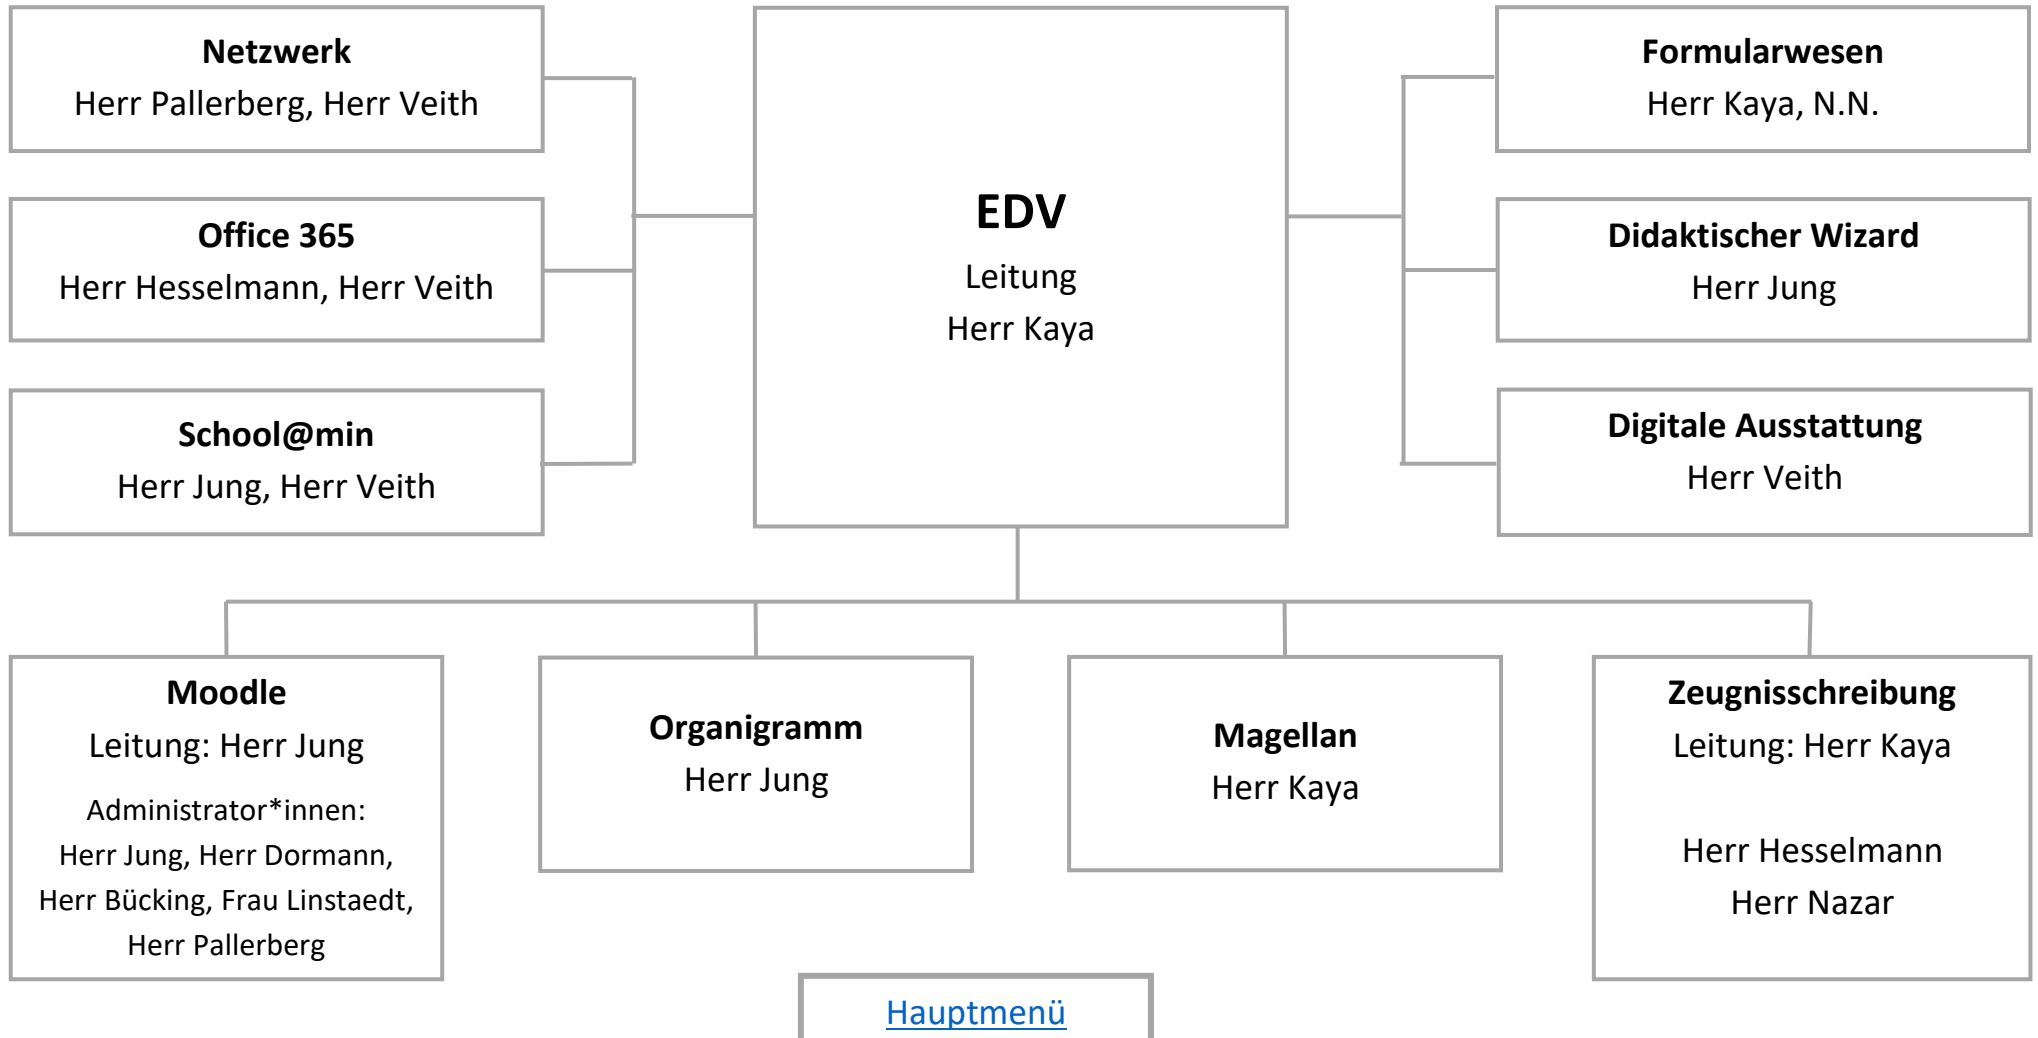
Netzwerk
Herr Pallerberg, Herr Veith

Office 365
Herr Hesselmann, Herr Veith

School@min
Herr Jung, Herr Veith

EDV
Leitung
Herr Kaya

Formularwesen
Herr Kaya, N.N.

Didaktischer Wizard
Herr Jung

Digitale Ausstattung
Herr Veith

Moodle
Leitung: Herr Jung
Administrator*innen:
Herr Jung, Herr Dormann,
Herr Bücking, Frau Linstaedt,
Herr Pallerberg

Organigramm
Herr Jung

Magellan
Herr Kaya

Zeugnisschreibung
Leitung: Herr Kaya

Herr Hesselmann
Herr Nazar

Hauptmenü